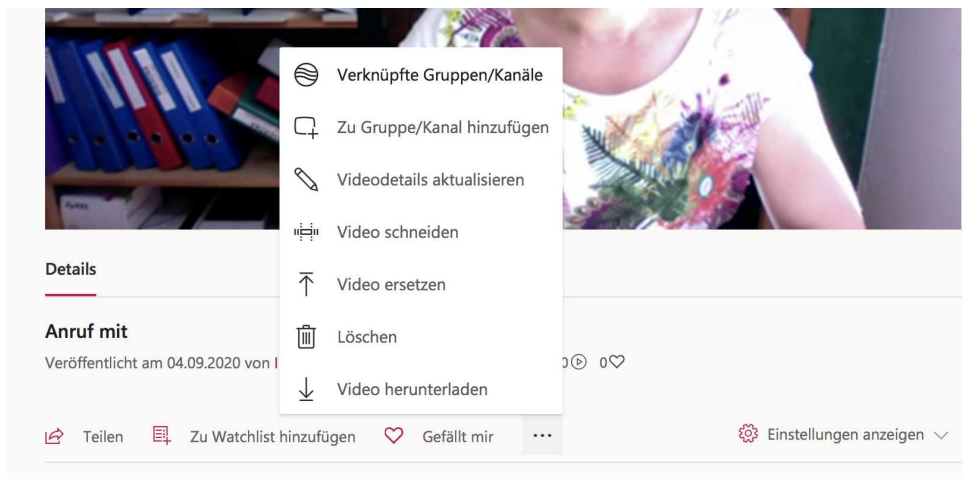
Verknüpfte Gruppen/Kanäle
Zu Gruppe/Kanal hinzufügen
Videodetails aktualisieren
Video schneiden
Video ersetzen
Löschen
Video herunterladen

Details

Anruf mit

Veröffentlicht am 04.09.2020 von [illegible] 0 0

Teilen Zu Watchlist hinzufügen Gefällt mir ...

Einstellungen anzeigen